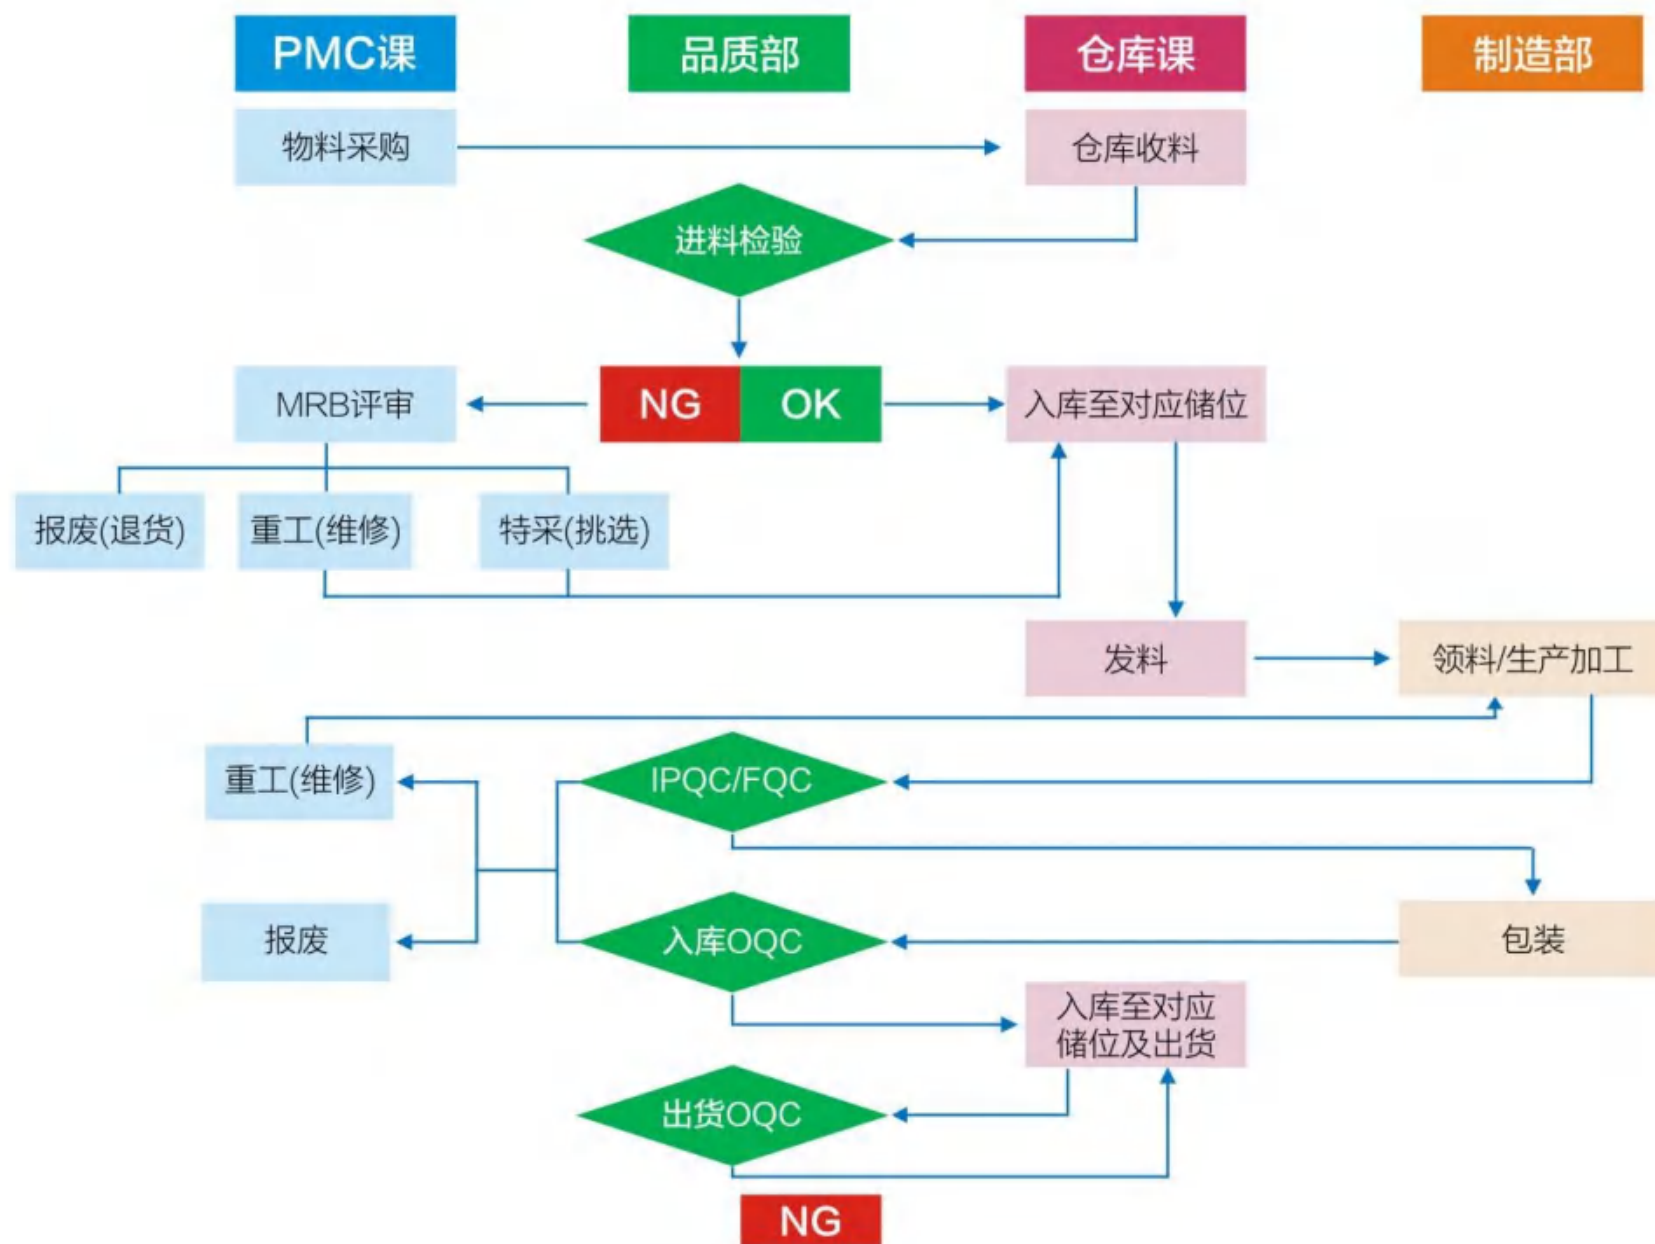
PMC课

品质部

仓库课

制造部

物料采购

仓库收料

进料检验

MRB评审

NG

OK

入库至对应储位

报废(退货)

重工(维修)

特采(挑选)

发料

领料/生产加工

重工(维修)

IPQC/FQC

报废

入库OQC

包装

入库至对应储位及出货

出货OQC

NG